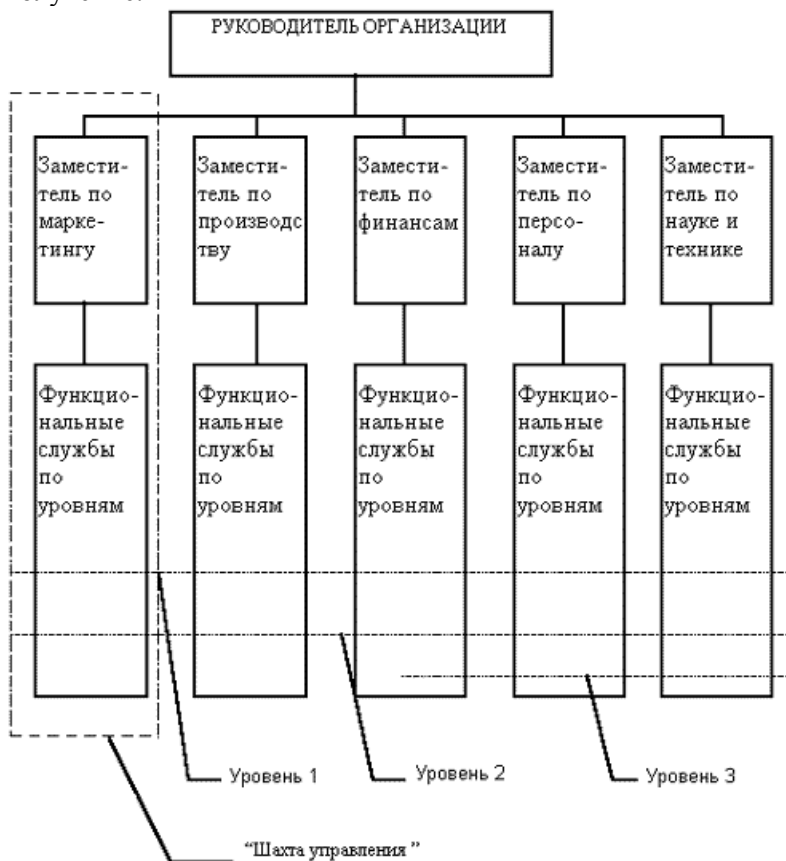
РУКОВОДИТЕЛЬ ОРГАНИЗАЦИИ

Заместитель по маркетингу

Заместитель по производству

Заместитель по финансам

Заместитель по персоналу

Заместитель по науке и технике

Функциональные службы по уровням

Функциональные службы по уровням

Функциональные службы по уровням

Функциональные службы по уровням

Функциональные службы по уровням

Уровень 1

Уровень 2

Уровень 3

"Шахта управления"